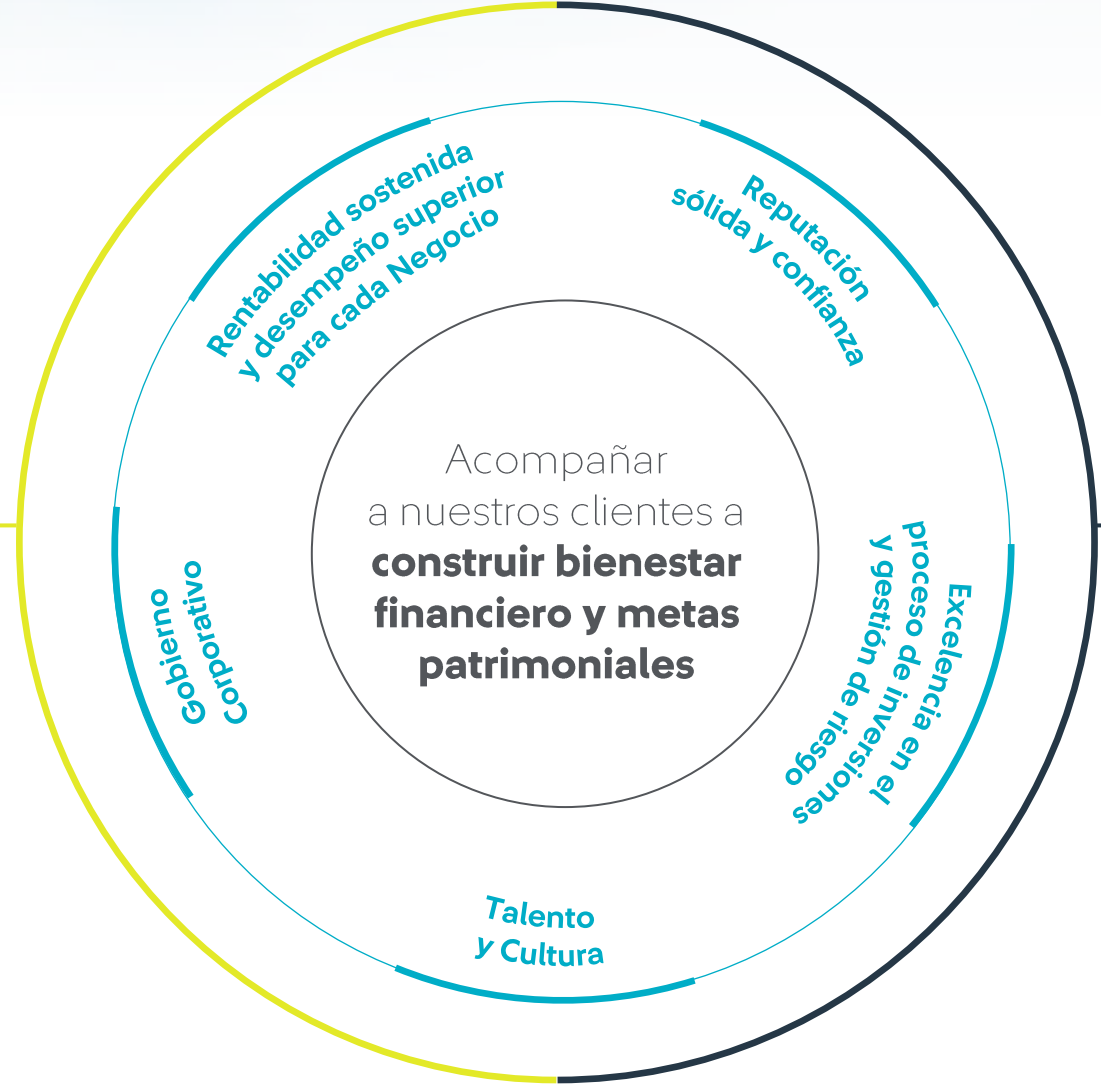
Acompañar a nuestros clientes a **construir bienestar financiero y metas patrimoniales**

Rentabilidad sostenida y desempeño superior para cada Negocio

Reputación sólida y confianza

Excelencia en el proceso de inversiones y gestión de riesgo

Talento y Cultura

Gobierno Corporativo